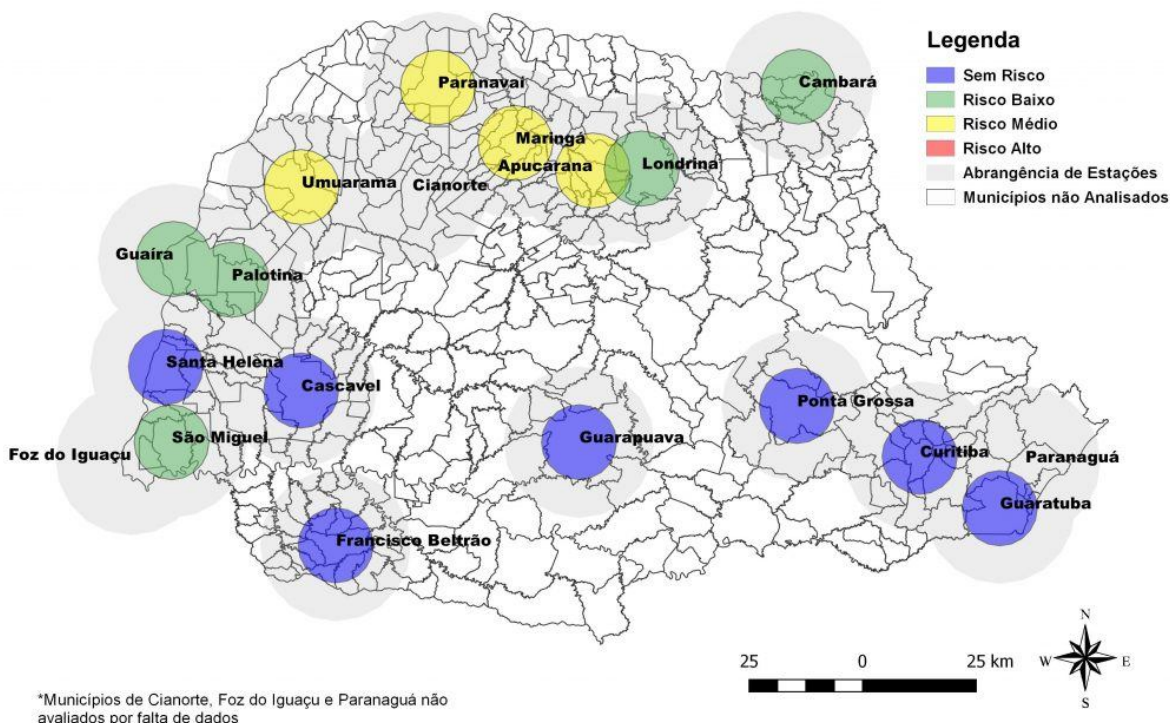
Legenda
Sem Risco
Risco Baixo
Risco Médio
Risco Alto
Abrangência de Estações
Municípios não Analisados

Paranavaí
Cambará
Maringá
Apucarana
Londrina
Umuarama
Cianorte
Guaíra
Palotina
Santa Helena
Cascavel
São Miguel
Foz do Iguaçu
Guarapuava
Ponta Grossa
Curitiba
Paranaguá
Guaratuba
Francisco Beltrão

25 0 25 km
N
W E
S

*Municípios de Cianorte, Foz do Iguaçu e Paranaguá não avaliados por falta de dados